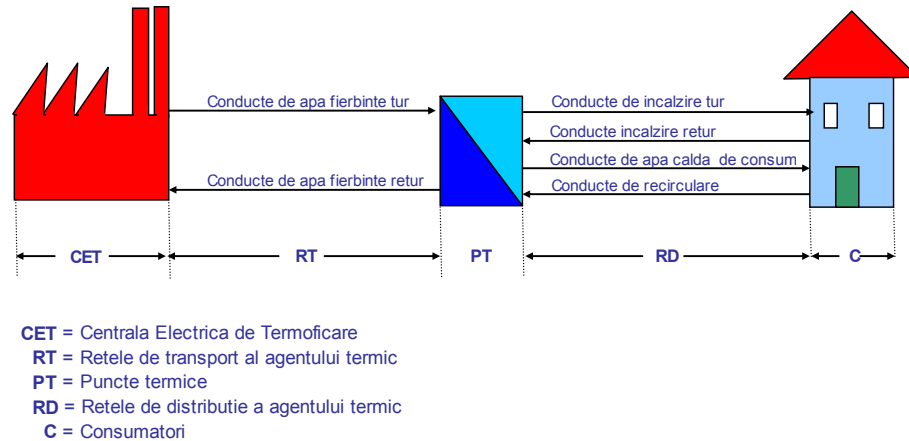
Conducte de apa fierbinte tur

Conducte de apa fierbinte retur

Conducte de incalzire tur

Conducte incalzire retur

Conducte de apa calda de consum

Conducte de recirculare

CET

RT

PT

RD

C

CET = Centrala Electrica de Termoficare
RT = Retele de transport al agentului termic
PT = Puncte termice
RD = Retele de distributie a agentului termic
C = Consumatori